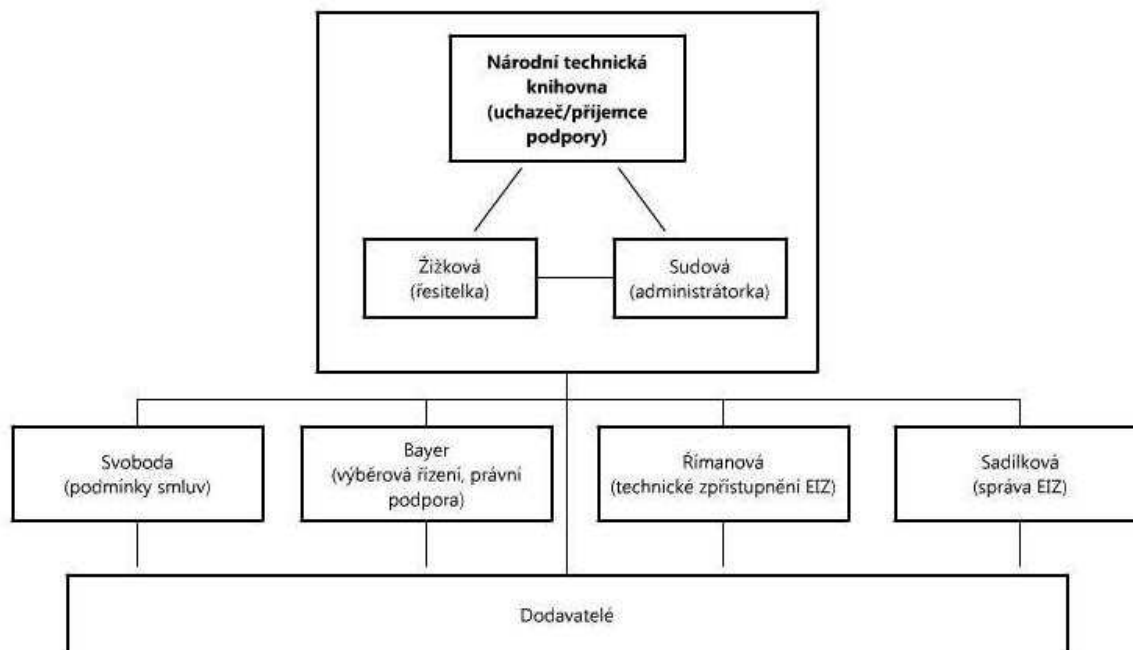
Národní technická knihovna (uchazeč/příjemce podpory)

Žižková (řesitelka)

Sudová (administrátorka)

Svoboda (podmínky smluv)

Bayer (výběrová řízení, právní podpora)

Římanová (technické zpřístupnění EIZ)

Sadílková (správa EIZ)

Dodavatelé